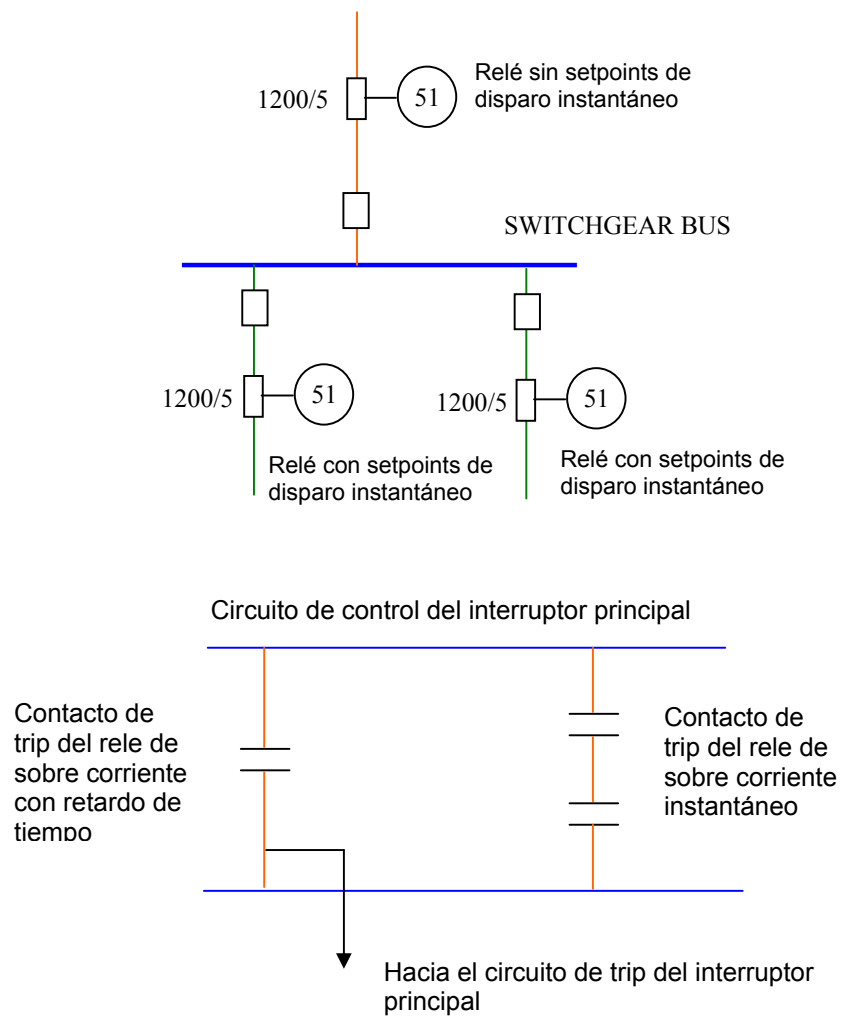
1200/5

51

Relé sin setpoints de disparo instantáneo

SWITCHGEAR BUS

1200/5

51

1200/5

51

Relé con setpoints de disparo instantáneo

Relé con setpoints de disparo instantáneo

Circuito de control del interruptor principal

Contacto de trip del rele de sobre corriente con retardo de tiempo

Contacto de trip del rele de sobre corriente instantáneo

Hacia el circuito de trip del interruptor principal